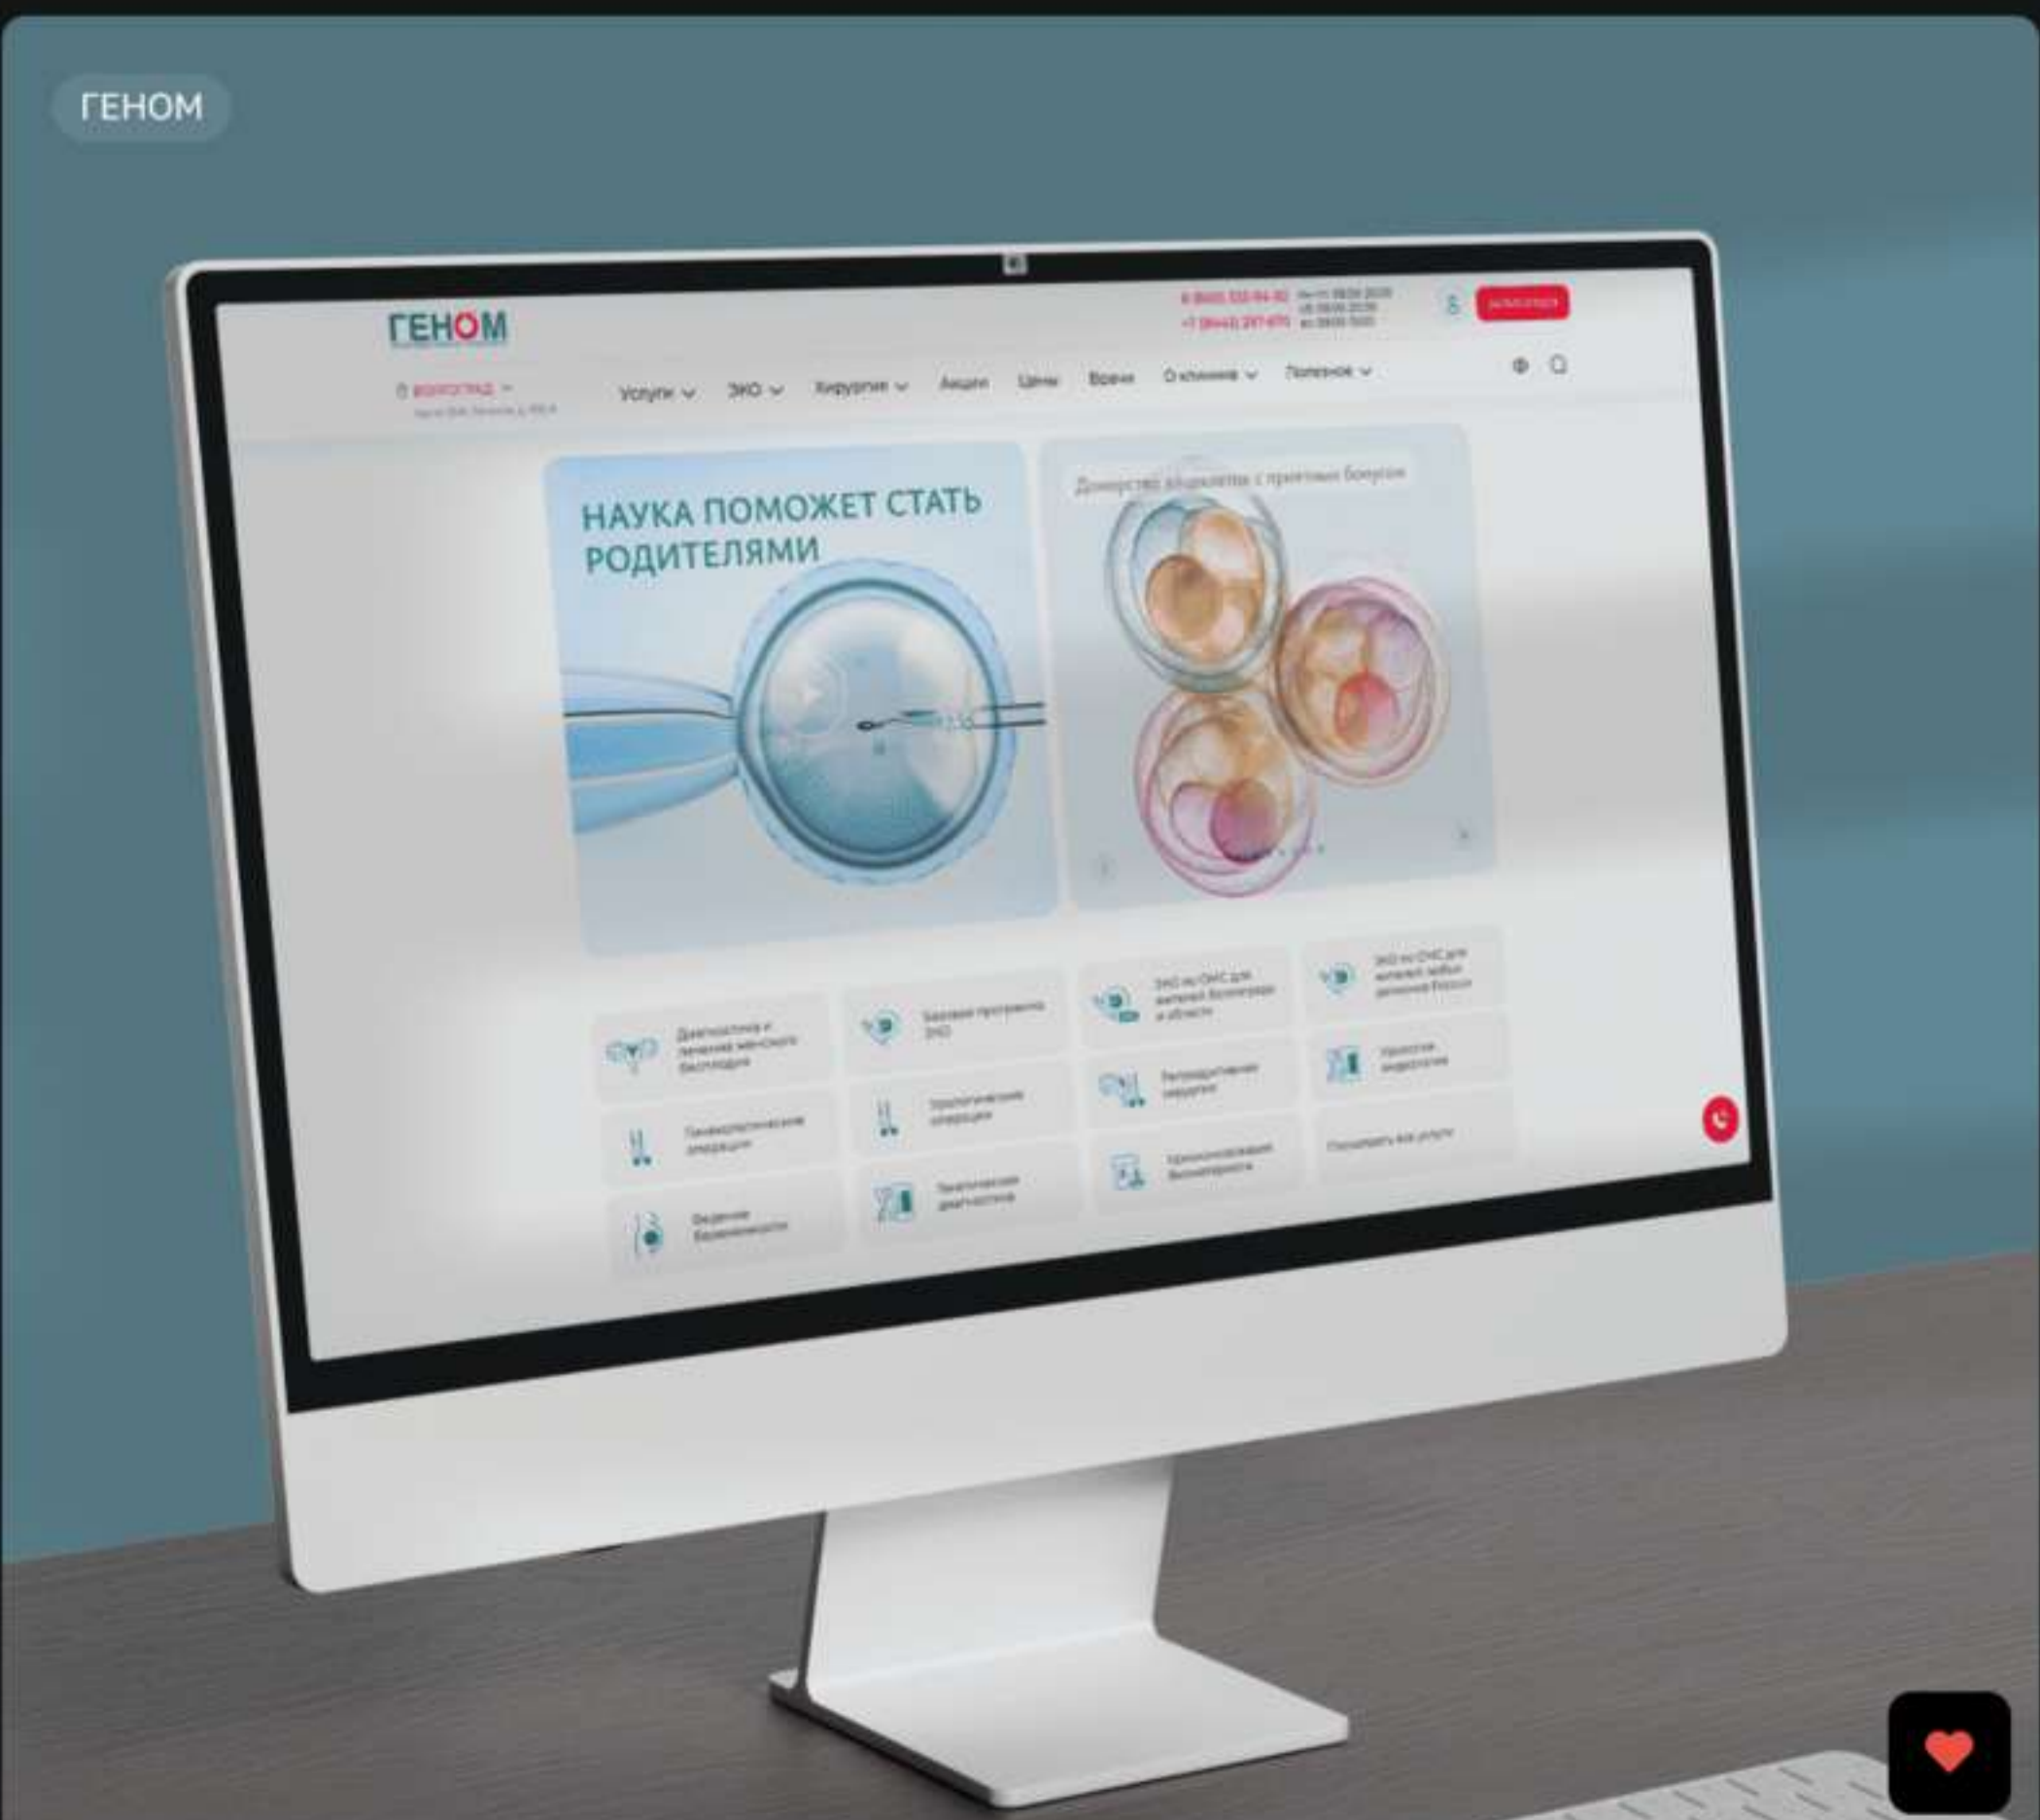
ГЕНОМ

ГЕНОМ

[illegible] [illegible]

Волгоград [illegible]

Услуги ЭКО Хирургия Акции Цены Врачи О клинике Полезное

НАУКА ПОМОЖЕТ СТАТЬ РОДИТЕЛЯМИ

Донорство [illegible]

Диагностика и лечение женского бесплодия

Базовая программа ЭКО

ЭКО по ОМС для жителей Волгограда и области

ЭКО по ОМС для жителей любых регионов России

Гинекологические операции

Урологические операции

Репродуктивная хирургия

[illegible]

Ведение беременности

Генетическая диагностика

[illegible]

Посмотреть все услуги